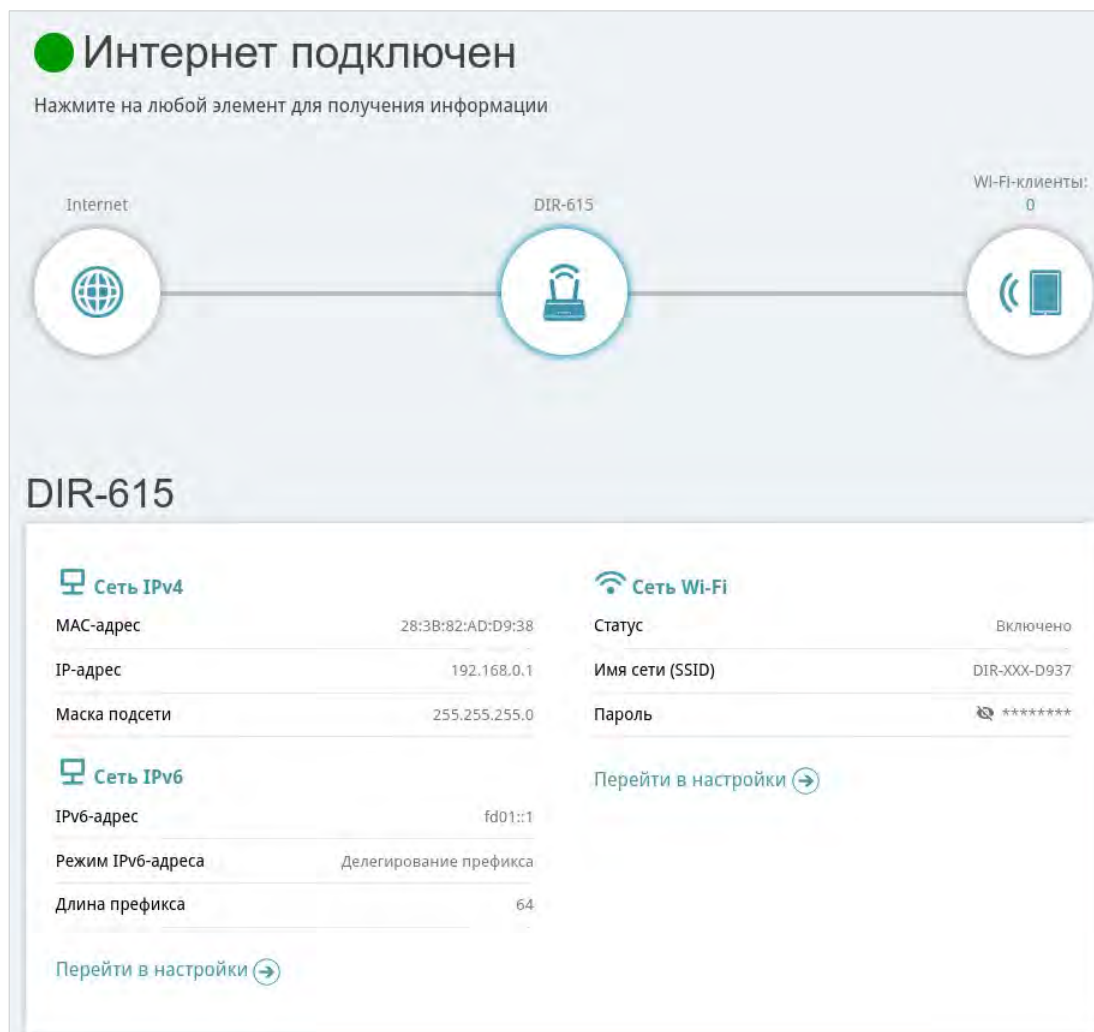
Интернет подключен

Нажмите на любой элемент для получения информации

Internet

DIR-615

Wi-Fi-клиенты: 0

DIR-615

Сеть IPv4

| | |
|---|---|
| MAC-адрес | 28:3B:82:AD:D9:38 |
| IP-адрес | 192.168.0.1 |
| Маска подсети | 255.255.255.0 |

Сеть IPv6

| | |
|---|---|
| IPv6-адрес | fd01::1 |
| Режим IPv6-адреса | Делегирование префикса |
| Длина префикса | 64 |

Перейти в настройки

Сеть Wi-Fi

| | |
|---|---|
| Статус | Включено |
| Имя сети (SSID) | DIR-XXX-D937 |
| Пароль | ******** |

Перейти в настройки